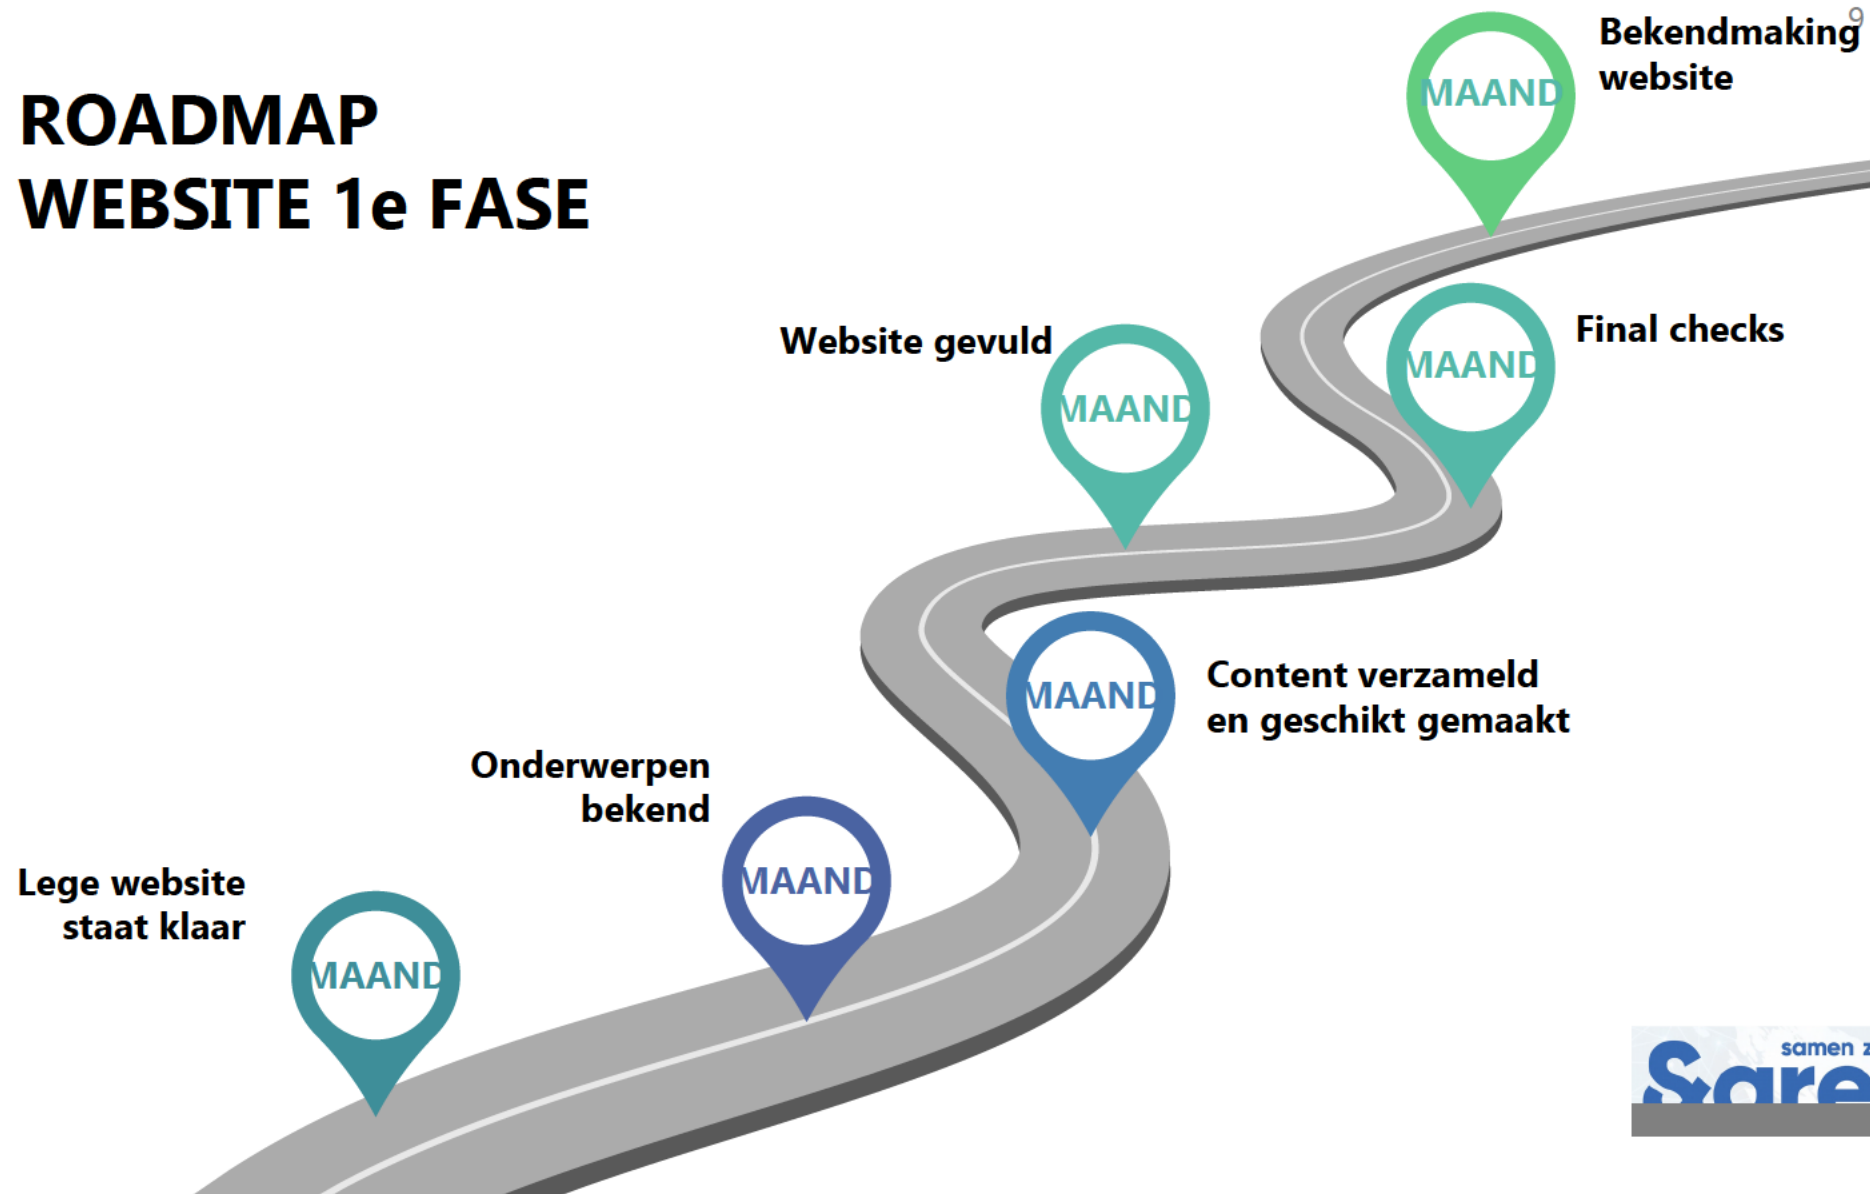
ROADMAP
WEBSITE 1e FASE

9

MAAND
Bekendmaking website

MAAND
Final checks

Website gevuld
MAAND

MAAND
Content verzameld en geschikt gemaakt

Onderwerpen bekend
MAAND

Lege website staat klaar
MAAND

samen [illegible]
Sare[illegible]